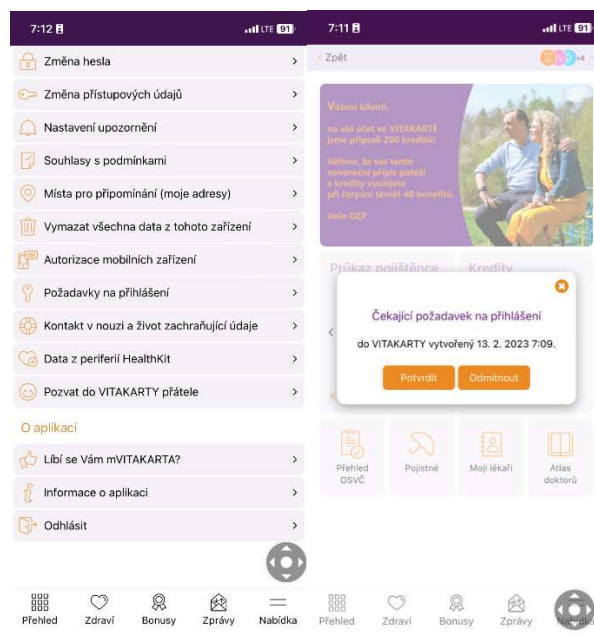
7:12

LTE 91

Změna hesla

Změna přístupových údajů

Nastavení upozornění

Souhlasy s podmínkami

Místa pro připomínání (moje adresy)

Vymazat všechna data z tohoto zařízení

Autorizace mobilních zařízení

Požadavky na přihlášení

Kontakt v nouzi a život zachraňující údaje

Data z periferií HealthKit

Pozvat do VITAKARTY přátele

O aplikaci

Líbí se Vám mVITAKARTA?

Informace o aplikaci

Odhlásit

Přehled Zdraví Bonusy Zprávy Nabídka

7:11

LTE 91

‹ Zpět

+4

Vážení klienti,

na váš účet ve VITAKARTĚ jsme připsali 200 kreditů!

Věříme, že vás tento novoroční připis potěší a kredity využijete při čerpání téměř 40 benefitů.

Vaše OZP

Průkaz pojištěnce

Kredity

Čekající požadavek na přihlášení

do VITAKARTY vytvořený 13. 2. 2023 7:09.

Potvrdit

Odmítnout

Přehled OSVČ

Pojistné

Moji lékaři

Atlas doktorů

Přehled Zdraví Bonusy Zprávy Nabídka